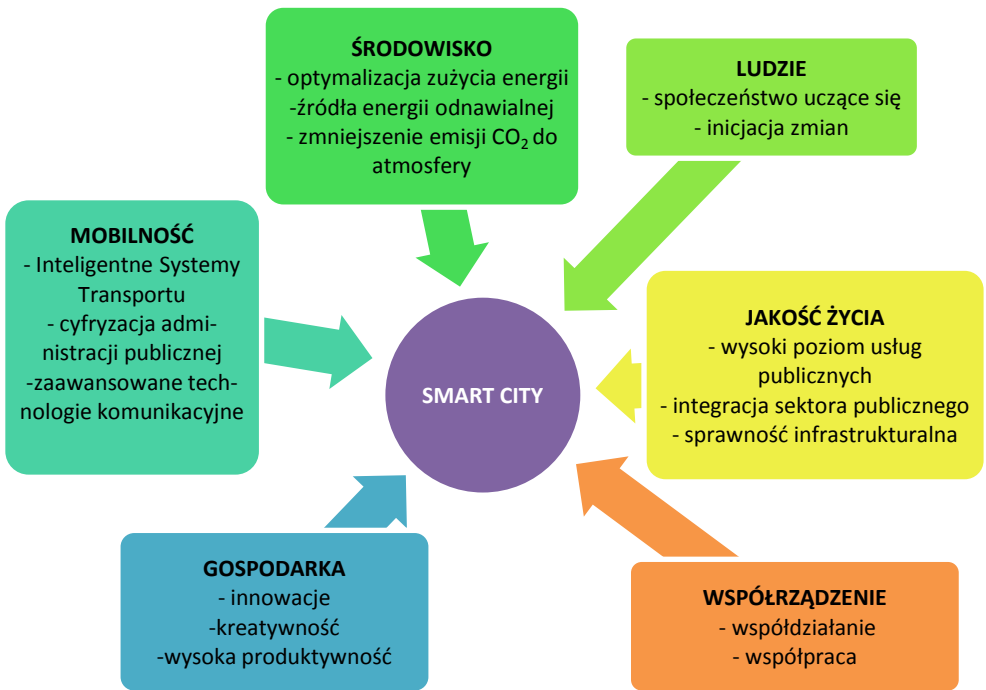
ŚRODOWISKO
- optymalizacja zużycia energii
-źródła energii odnawialnej
- zmniejszenie emisji $CO_2$ do atmosfery

LUDZIE
- społeczeństwo uczące się
- inicjacja zmian

MOBILNOŚĆ
- Inteligentne Systemy Transportu
- cyfryzacja administracji publicznej
-zaawansowane technologie komunikacyjne

SMART CITY

JAKOŚĆ ŻYCIA
- wysoki poziom usług publicznych
- integracja sektora publicznego
- sprawność infrastrukturalna

GOSPODARKA
- innowacje
-kreatywność
-wysoka produktywność

WSPÓŁRZĄDZENIE
- współdziałanie
- współpraca